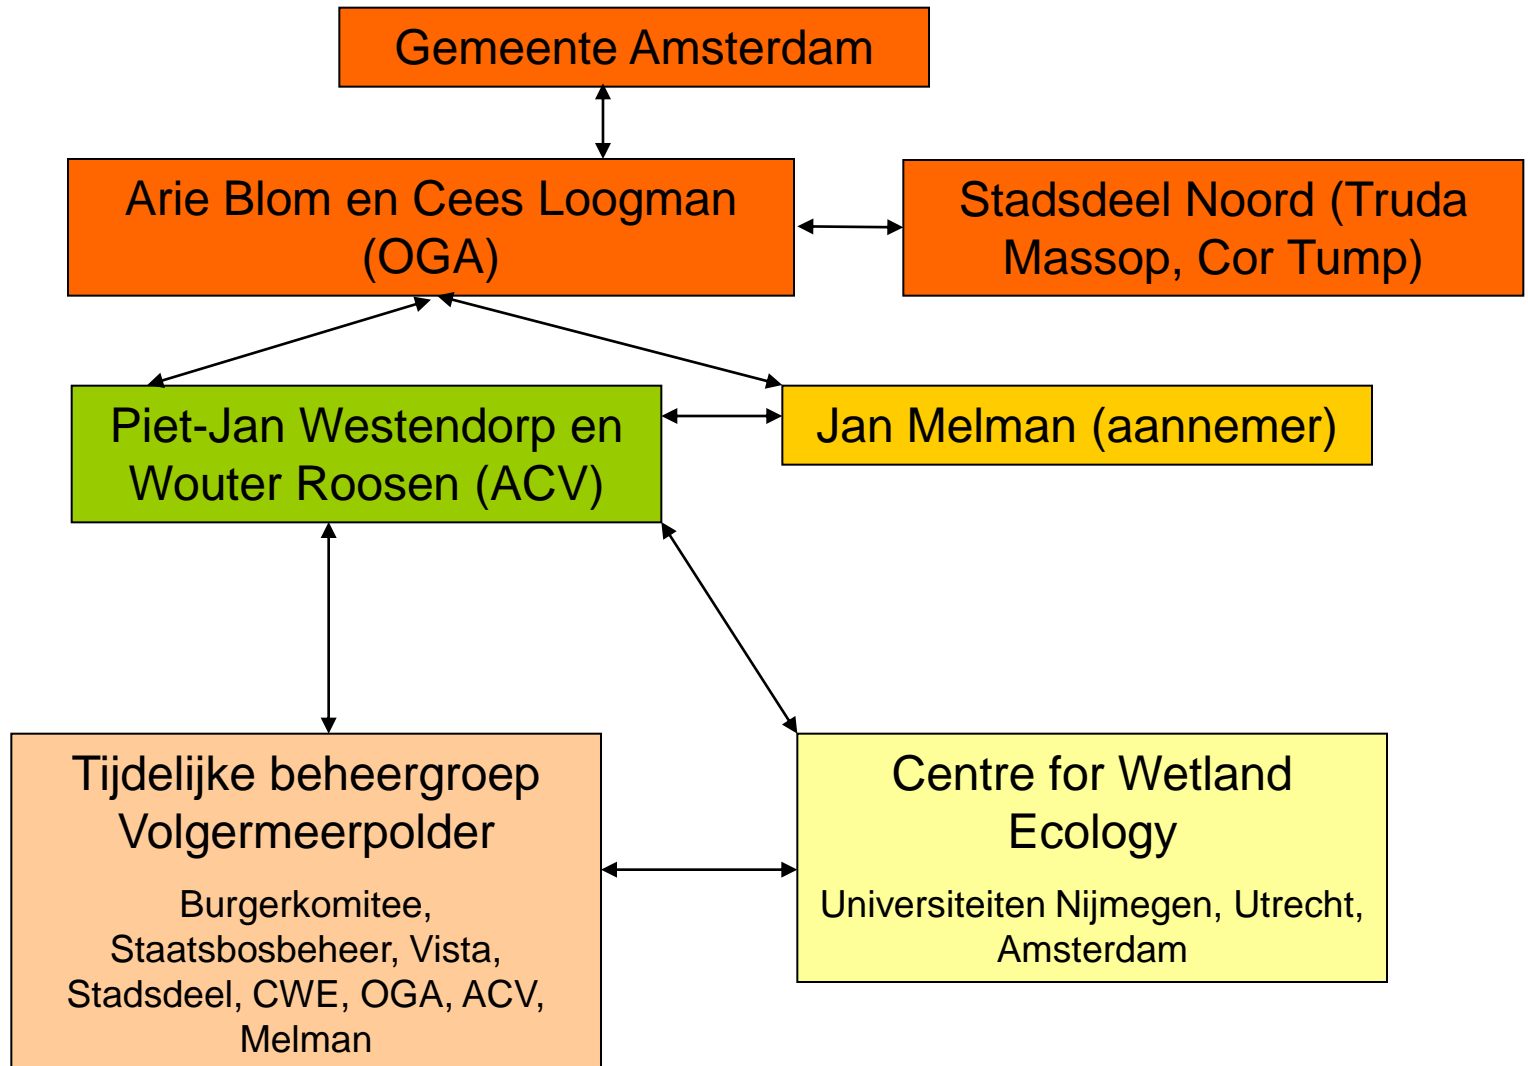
Gemeente Amsterdam

Arie Blom en Cees Loogman (OGA)

Stadsdeel Noord (Truda Massop, Cor Tump)

Piet-Jan Westendorp en Wouter Roosen (ACV)

Jan Melman (aannemer)

Tijdelijke beheergroep Volgermeerpolder

Burgerkomitee, Staatsbosbeheer, Vista, Stadsdeel, CWE, OGA, ACV, Melman

Centre for Wetland Ecology

Universiteiten Nijmegen, Utrecht, Amsterdam